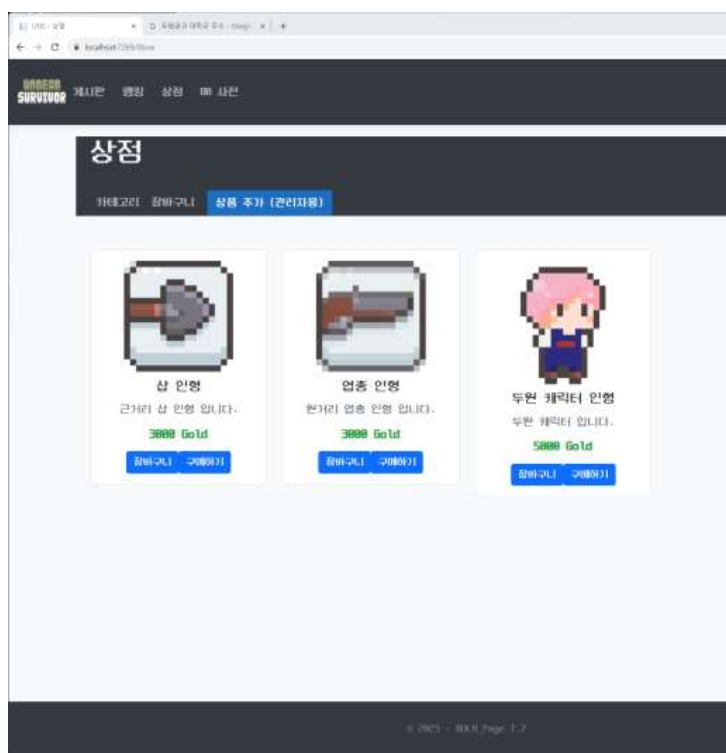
UNDEAD SURVIVOR 게시판 랭킹 상점 MR 사전

상점

카테고리 장바구니 상품 추가 (관리자용)

삽 인형
근거리 삽 인형 입니다.
3000 Gold
장바구니 구매하기

엽총 인형
원거리 엽총 인형 입니다.
3000 Gold
장바구니 구매하기

두원 캐릭터 인형
두원 캐릭터 입니다.
5000 Gold
장바구니 구매하기

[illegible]